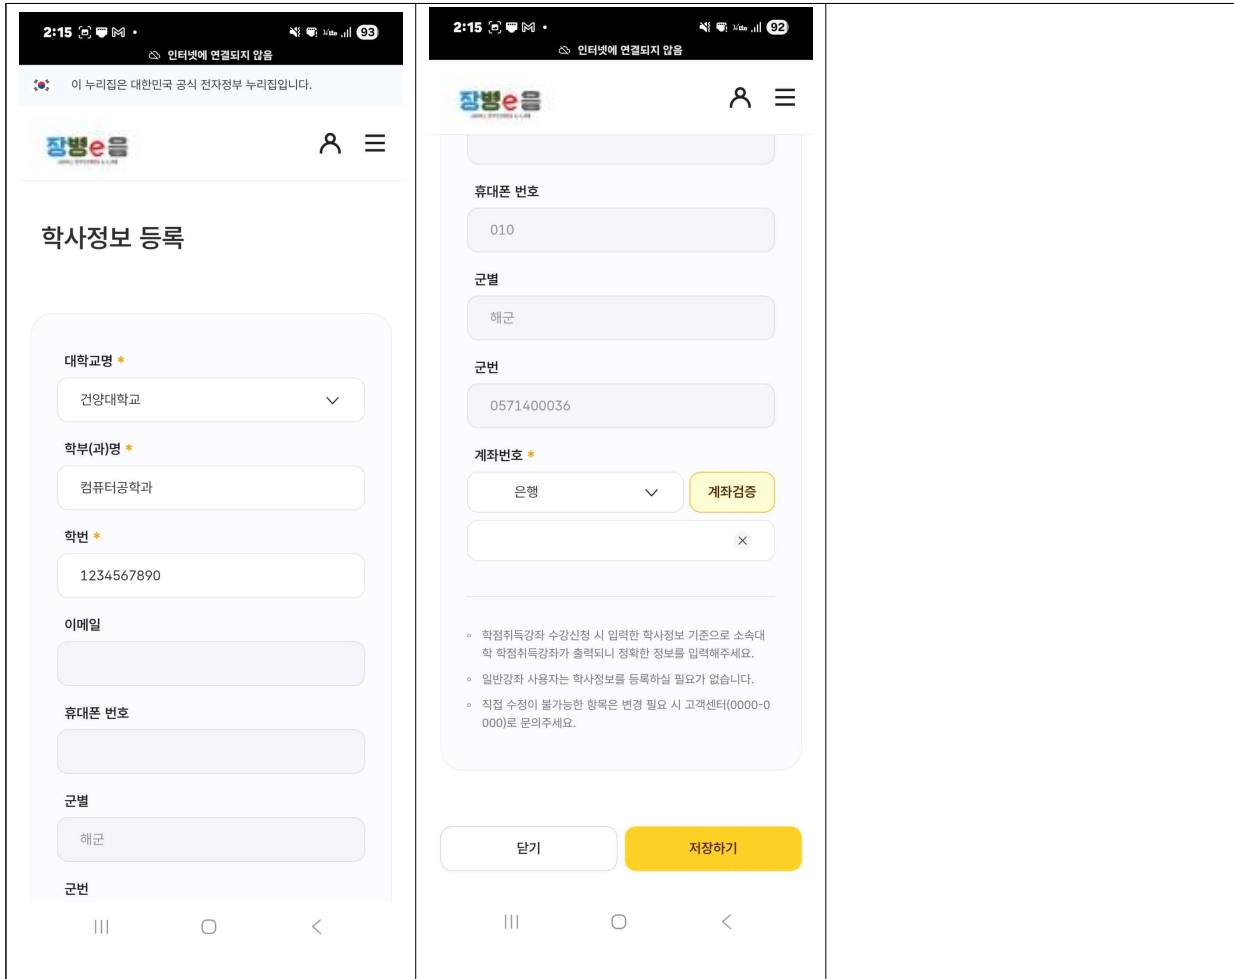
2:15
93
인터넷에 연결되지 않음

이 누리집은 대한민국 공식 전자정부 누리집입니다.

장병e음

학사정보 등록

대학교명 *
건양대학교

학부(과)명 *
컴퓨터공학과

학번 *
1234567890

이메일

휴대폰 번호

군별
해군

군번

2:15
92
인터넷에 연결되지 않음

장병e음

휴대폰 번호
010

군별
해군

군번
0571400036

계좌번호 *
은행
계좌검증

◦ 학점취득강좌 수강신청 시 입력한 학사정보 기준으로 소속대학 학점취득강좌가 출력되니 정확한 정보를 입력해주세요.
◦ 일반강좌 사용자는 학사정보를 등록하실 필요가 없습니다.
◦ 직접 수정이 불가능한 항목은 변경 필요 시 고객센터(0000-0000)로 문의주세요.

닫기
저장하기